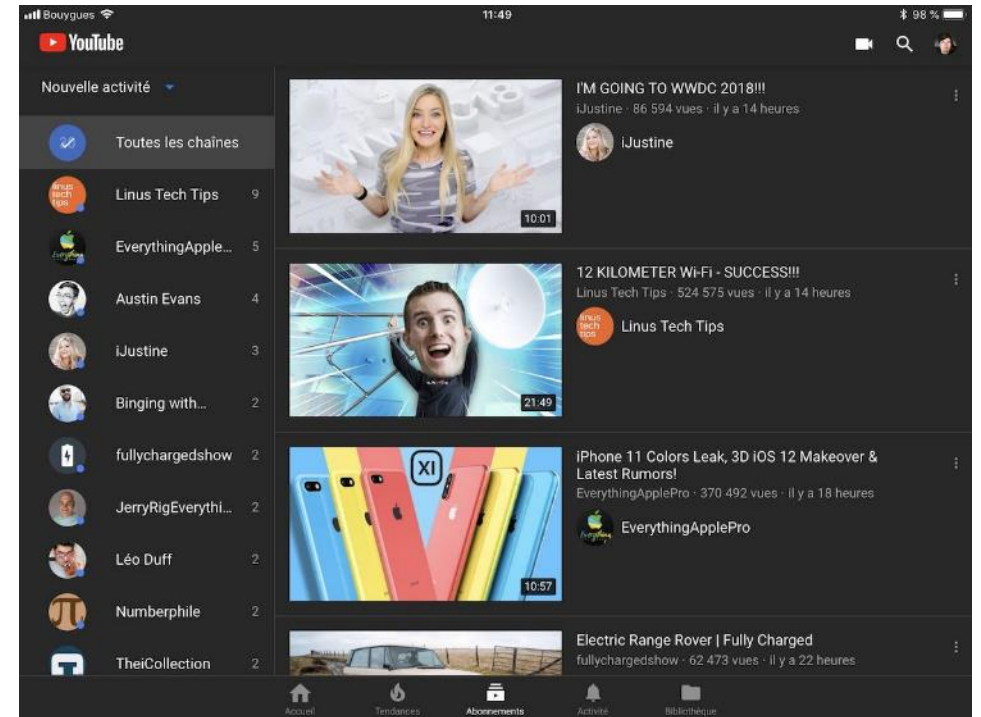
Bouygues 11:49 98 %

YouTube

Nouvelle activité

Toutes les chaînes

linus tech tips Linus Tech Tips 9

EverythingApple... 5

Austin Evans 4

iJustine 3

Binging with... 2

fullychargedshow 2

JerryRigEverythi... 2

Léo Duff 2

Numberphile 2

TheiCollection 2

10:01

I'M GOING TO WWDC 2018!!!
iJustine · 86 594 vues · il y a 14 heures

iJustine

21:49

12 KILOMETER Wi-Fi - SUCCESS!!!
Linus Tech Tips · 524 575 vues · il y a 14 heures

linus tech tips Linus Tech Tips

XI

10:57

iPhone 11 Colors Leak, 3D iOS 12 Makeover & Latest Rumors!
EverythingApplePro · 370 492 vues · il y a 18 heures

EverythingApplePro

Electric Range Rover | Fully Charged
fullychargedshow · 62 473 vues · il y a 22 heures

Accueil Tendances Abonnements Activité Bibliothèque